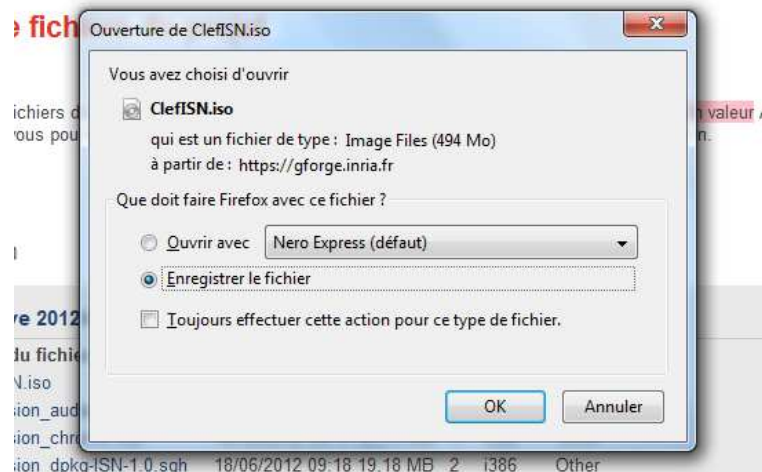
e fich

ichiers d
ous pou

n valeur
n.

re 2012
du fichi
N.iso
sion_aud
sion_chr
sion_dpkg-ISN-1.0.sgh 18/06/2012 09:18 19.18 MB 2 i386 Other

Ouverture de ClefISN.iso

Vous avez choisi d'ouvrir

ClefISN.iso

qui est un fichier de type : Image Files (494 Mo)

à partir de : https://gforge.inria.fr

Que doit faire Firefox avec ce fichier ?

Ouvrir avec Nero Express (défaut)

Enregistrer le fichier

Toujours effectuer cette action pour ce type de fichier.

OK Annuler